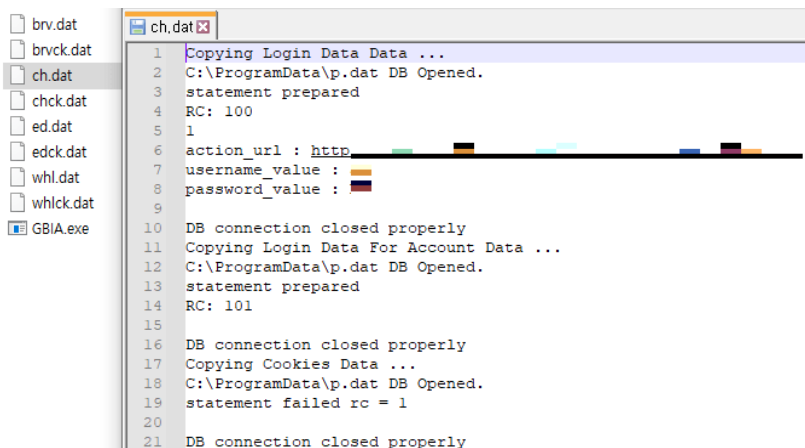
brv.dat
brvck.dat
ch.dat
chck.dat
ed.dat
edck.dat
whl.dat
whlck.dat
GBIA.exe

ch.dat

1 Copying Login Data Data ...
2 C:\ProgramData\p.dat DB Opened.
3 statement prepared
4 RC: 100
5 1
6 action_url : http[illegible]
7 username_value : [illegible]
8 password_value : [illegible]
9
10 DB connection closed properly
11 Copying Login Data For Account Data ...
12 C:\ProgramData\p.dat DB Opened.
13 statement prepared
14 RC: 101
15
16 DB connection closed properly
17 Copying Cookies Data ...
18 C:\ProgramData\p.dat DB Opened.
19 statement failed rc = 1
20
21 DB connection closed properly